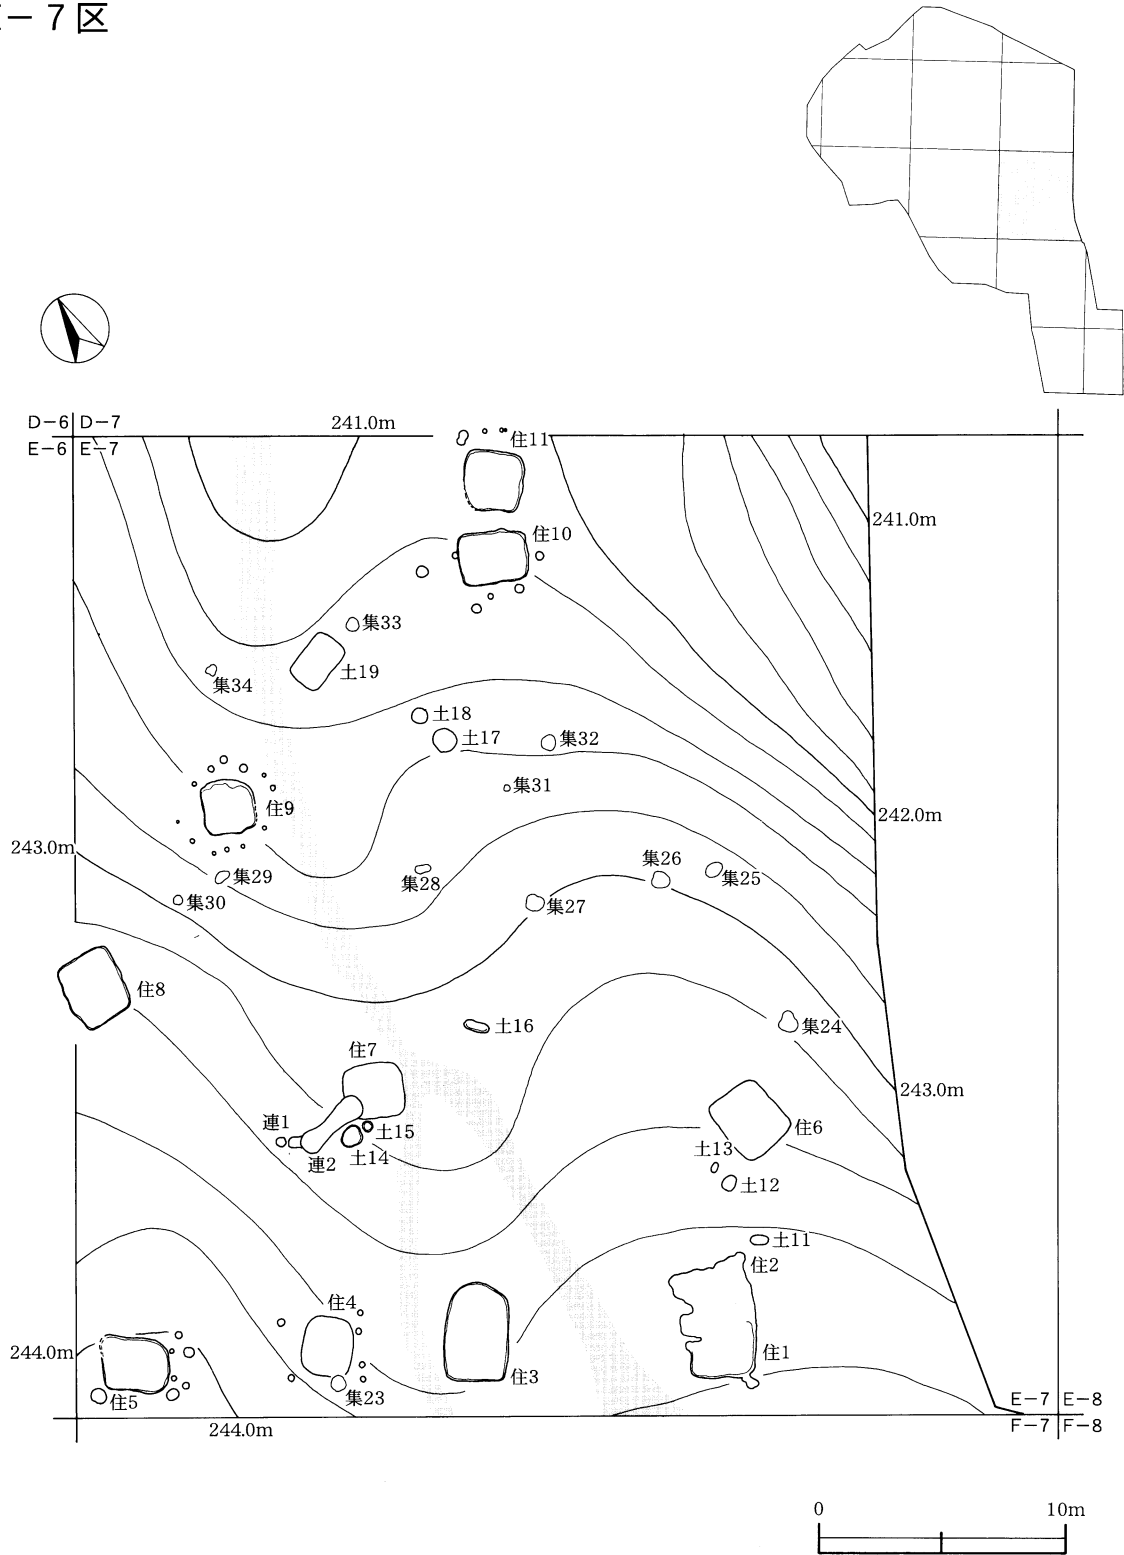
E－7区

D－6 D－7
E－6 E－7
241.0m
住11
241.0m
住10
集33
土19
集34
土18
土17
集32
集31
住9
242.0m
243.0m
集29
集28
集26
集25
集30
集27
住8
土16
集24
住7
243.0m
連1
土15
連2
土14
住6
土13
土12
土11
住2
住4
住1
244.0m
住3
集23
住5
244.0m
E－7 E－8
F－7 F－8
0
10m